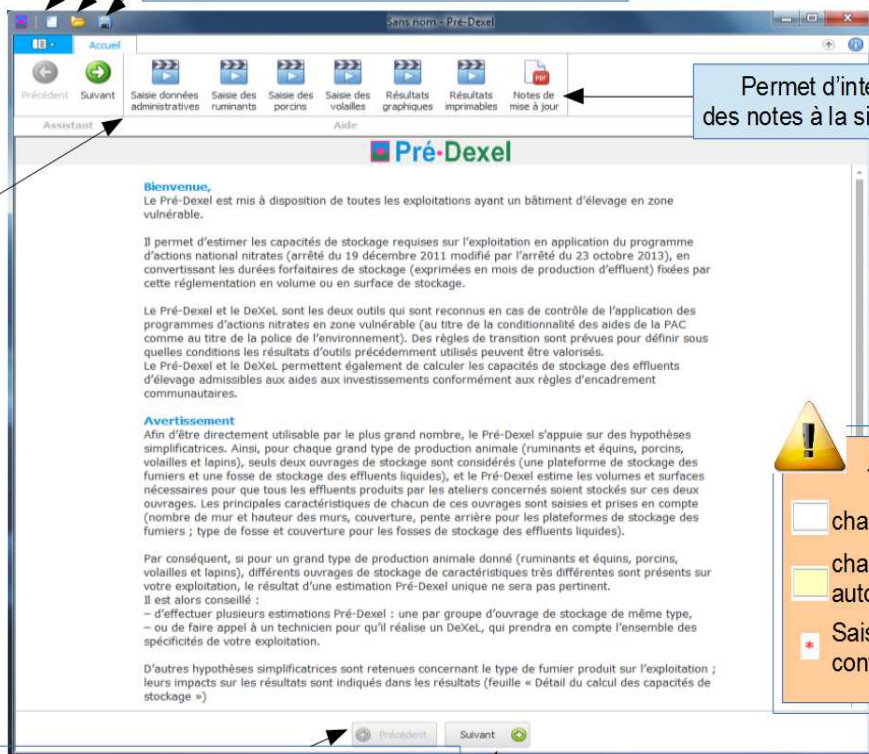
Sans nom - Pré-Dexel

Accueil

Précédent Suivant
Saisie données administratives
Saisie des ruminants
Saisie des porcins
Saisie des volailles
Résultats graphiques
Résultats imprimables
Notes de mise à jour

Assistant
Aide

Permet d'inte
des notes à la si

Pré·Dexel

Bienvenue,
Le Pré-Dexel est mis à disposition de toutes les exploitations ayant un bâtiment d'élevage en zone vulnérable.

Il permet d'estimer les capacités de stockage requises sur l'exploitation en application du programme d'actions national nitrates (arrêté du 19 décembre 2011 modifié par l'arrêté du 23 octobre 2013), en convertissant les durées forfaitaires de stockage (exprimées en mois de production d'effluent) fixées par cette réglementation en volume ou en surface de stockage.

Le Pré-Dexel et le DeXeL sont les deux outils qui sont reconnus en cas de contrôle de l'application des programmes d'actions nitrates en zone vulnérable (au titre de la conditionnalité des aides de la PAC comme au titre de la police de l'environnement). Des règles de transition sont prévues pour définir sous quelles conditions les résultats d'outils précédemment utilisés peuvent être valorisés.
Le Pré-Dexel et le DeXeL permettent également de calculer les capacités de stockage des effluents d'élevage admissibles aux aides aux investissements conformément aux règles d'encadrement communautaires.

Avertissement
Afin d'être directement utilisable par le plus grand nombre, le Pré-Dexel s'appuie sur des hypothèses simplificatrices. Ainsi, pour chaque grand type de production animale (ruminants et équins, porcins, volailles et lapins), seuls deux ouvrages de stockage sont considérés (une plateforme de stockage des fumiers et une fosse de stockage des effluents liquides), et le Pré-Dexel estime les volumes et surfaces nécessaires pour que tous les effluents produits par les ateliers concernés soient stockés sur ces deux ouvrages. Les principales caractéristiques de chacun de ces ouvrages sont saisies et prises en compte (nombre de mur et hauteur des murs, couverture, pente arrière pour les plateformes de stockage des fumiers ; type de fosse et couverture pour les fosses de stockage des effluents liquides).

Par conséquent, si pour un grand type de production animale donné (ruminants et équins, porcins, volailles et lapins), différents ouvrages de stockage de caractéristiques très différentes sont présents sur votre exploitation, le résultat d'une estimation Pré-Dexel unique ne sera pas pertinent.
Il est alors conseillé :
– d'effectuer plusieurs estimations Pré-Dexel : une par groupe d'ouvrage de stockage de même type,
– ou de faire appel à un technicien pour qu'il réalise un DeXeL, qui prendra en compte l'ensemble des spécificités de votre exploitation.

D'autres hypothèses simplificatrices sont retenues concernant le type de fumier produit sur l'exploitation ; leurs impacts sur les résultats sont indiqués dans les résultats (feuille « Détail du calcul des capacités de stockage »)

cha
cha
auto
Sais
con

Précédent Suivant